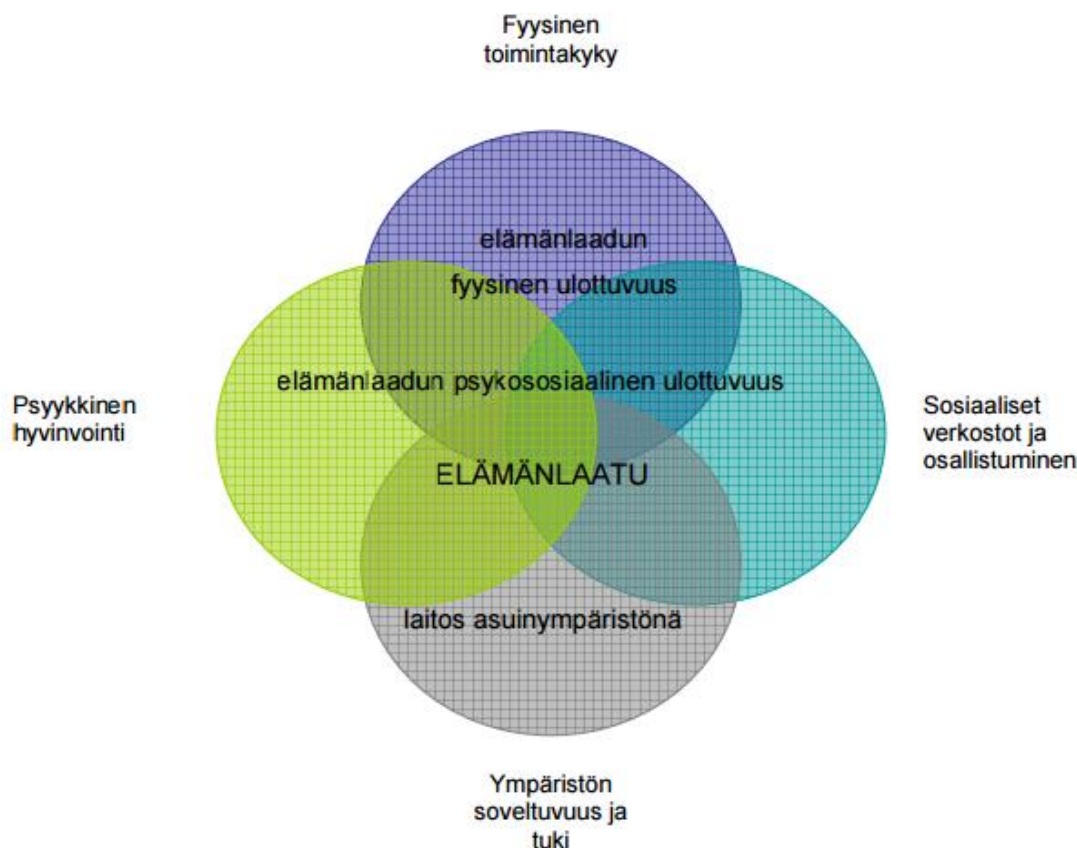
Fyysinen toimintakyky

elämänlaadun fyysinen ulottuvuus

Psyykkinen hyvinvointi

elämänlaadun psykososiaalinen ulottuvuus

Sosiaaliset verkostot ja osallistuminen

ELÄMÄNLAATU

laitos asuinympäristönä

Ympäristön soveltuvuus ja tuki